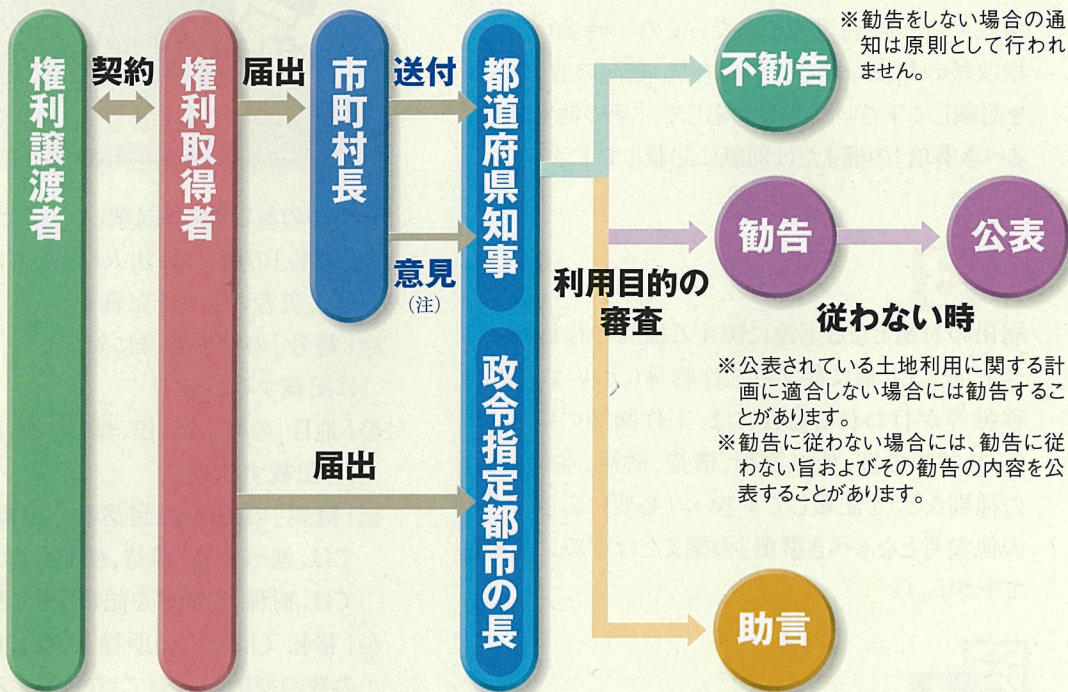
権利譲渡者

契約

権利取得者

届出

市町村長

送付

意見
(注)

都道府県知事

政令指定都市の長

届出

利用目的の審査

※勧告をしない場合の通知は原則として行われません。

不勧告

勧告

公表

従わない時

※公表されている土地利用に関する計画に適合しない場合には勧告することがあります。
※勧告に従わない場合には、勧告に従わない旨およびその勧告の内容を公表することがあります。

助言